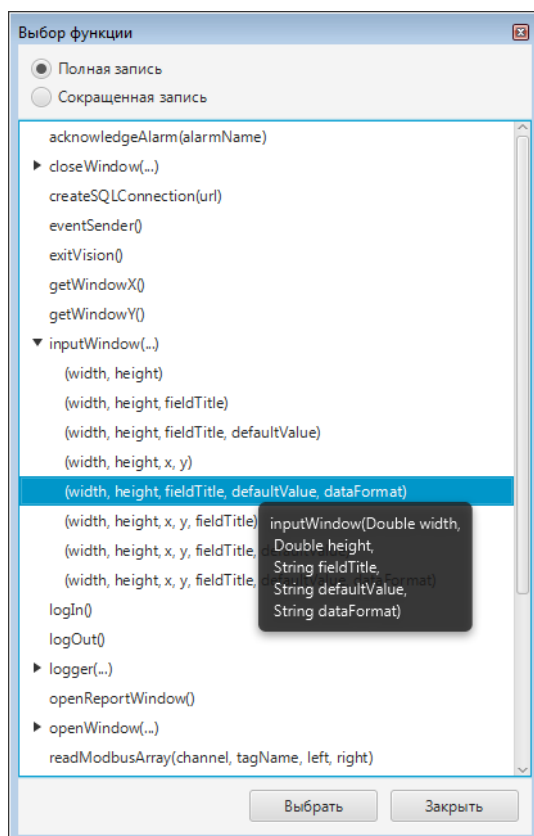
Выбор функции

Полная запись

Сокращенная запись

acknowledgeAlarm(alarmName)

closeWindow(...)

createSQLConnection(url)

eventSender()

exitVision()

getWindowX()

getWindowY()

inputWindow(...)

(width, height)

(width, height, fieldTitle)

(width, height, fieldTitle, defaultValue)

(width, height, x, y)

(width, height, fieldTitle, defaultValue, dataFormat)

(width, height, x, y, fieldTitle)

(width, height, x, y, fieldTitle, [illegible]

(width, height, x, y, fieldTitle, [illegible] Format)

inputWindow(Double width, Double height, String fieldTitle, String defaultValue, String dataFormat)

logIn()

logOut()

logger(...)

openReportWindow()

openWindow(...)

readModbusArray(channel, tagName, left, right)

Выбрать

Закрыть